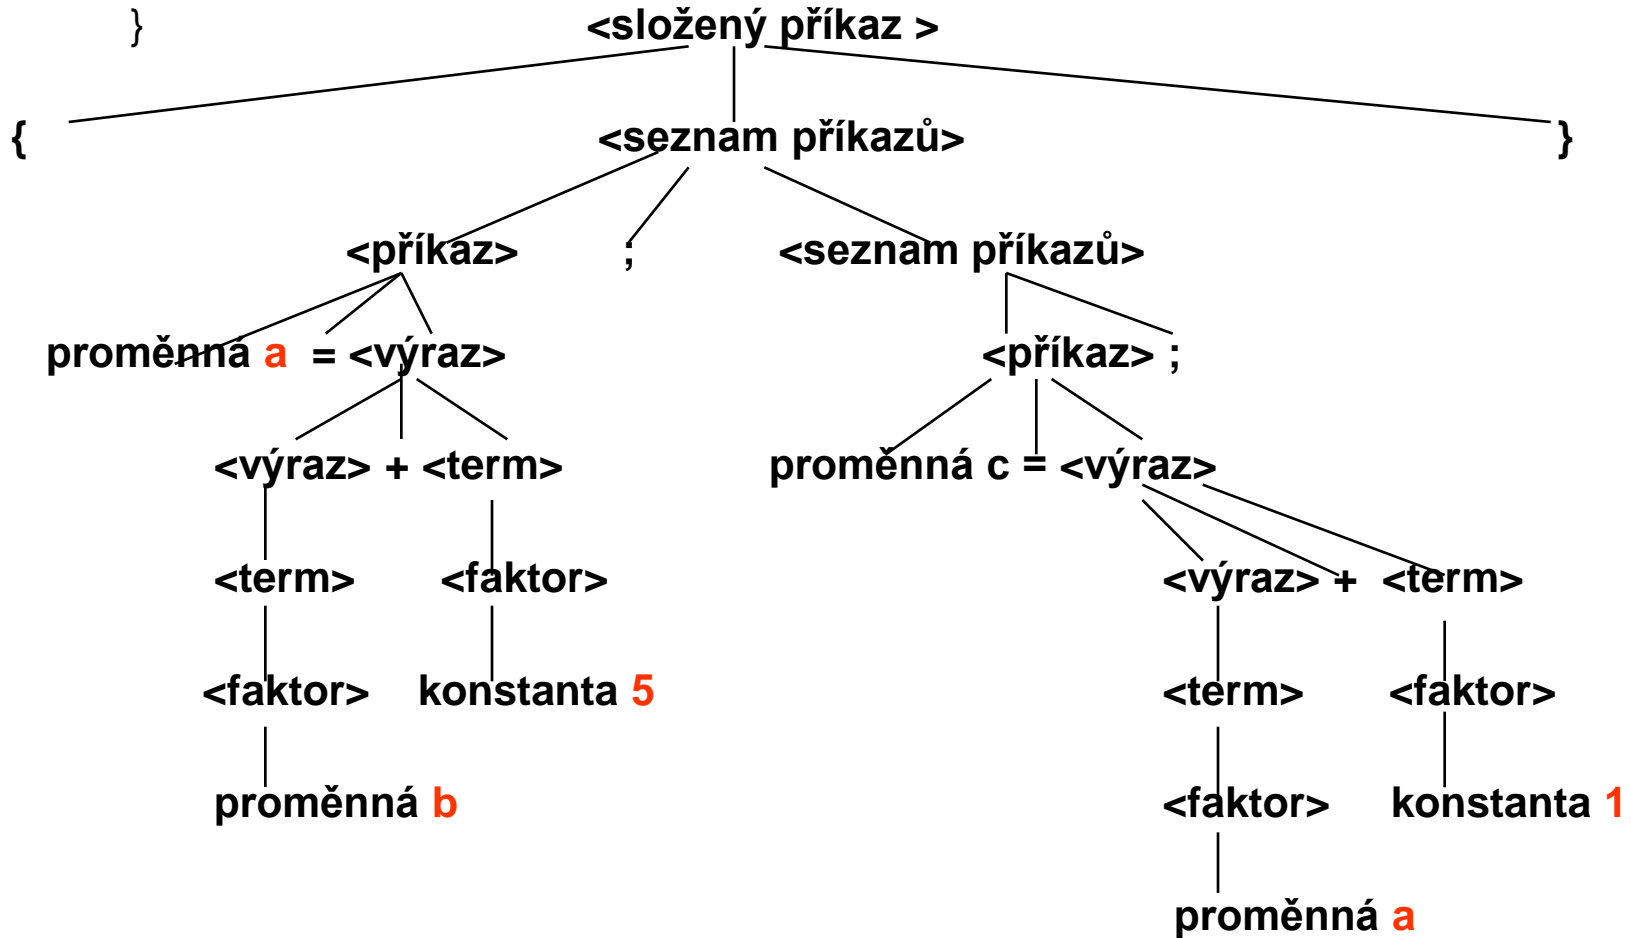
}

<složený příkaz >

{ <seznam příkazů> }

<příkaz> ; <seznam příkazů>

proměnná a = <výraz> <příkaz> ;

<výraz> + <term> proměnná c = <výraz>

<term> <faktor> <výraz> + <term>

<faktor> konstanta 5 <term> <faktor>

proměnná b <faktor> konstanta 1

proměnná a